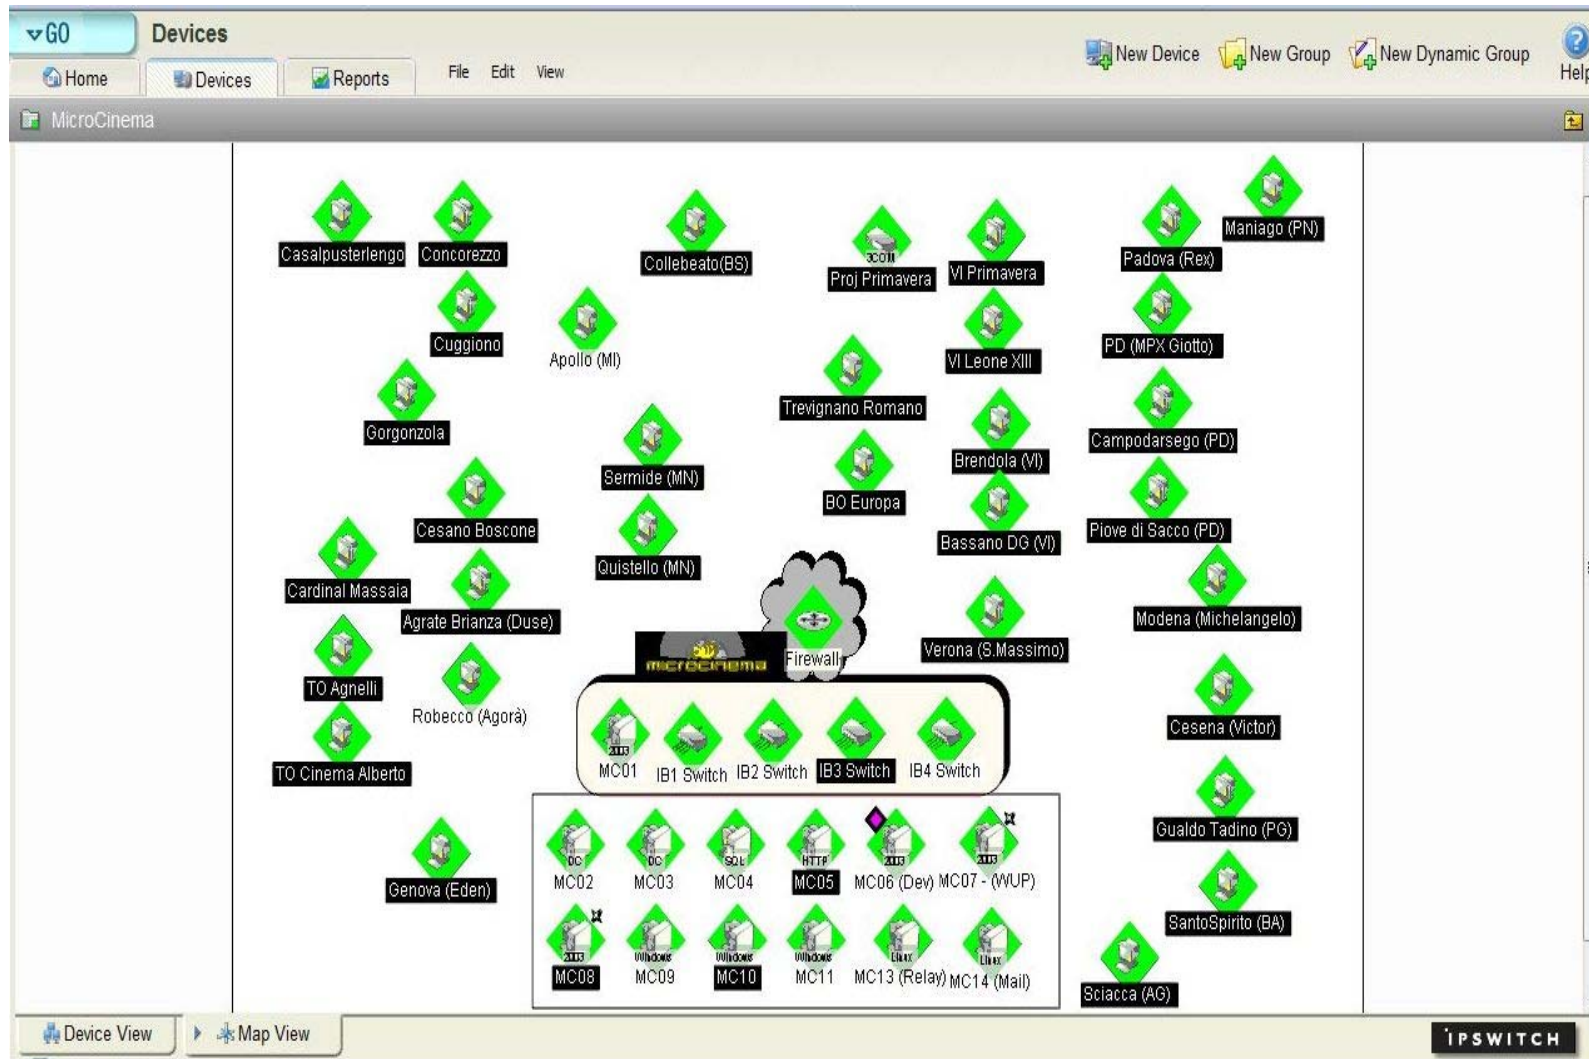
GO
Devices
Home
Devices
Reports
File Edit View
New Device New Group New Dynamic Group Help
MicroCinema

Casalpusterlengo Concorezzo
Collebeato(BS)
3COM
Proj Primavera
VI Primavera
Padova (Rex)
Maniago (PN)
Cuggiono
Apollo (MI)
VI Leone XIII
PD (MPX Giotto)
Trevignano Romano
Gorgonzola
Campodarsego (PD)
Brendola (VI)
Sermide (MN)
BO Europa
Cesano Boscone
Bassano DG (VI)
Piove di Sacco (PD)
Quistello (MN)
Cardinal Massaia
Agrate Brianza (Duse)
Modena (Michelangelo)
microcinema
Firewall
Verona (S.Massimo)
TO Agnelli
Robecco (Agorà)
Cesena (Victor)
2003
MC01 IB1 Switch IB2 Switch IB3 Switch IB4 Switch
TO Cinema Alberto
Gualdo Tadino (PG)
DC DC SQL HTTP 2003 2003
Genova (Eden)
MC02 MC03 MC04 MC05 MC06 (Dev) MC07 - (WUP)
SantoSpirito (BA)
2003 Windows Windows Windows Linux Linux
MC08 MC09 MC10 MC11 MC13 (Relay) MC14 (Mail)
Sciacca (AG)
Device View
Map View
IPSWITCH